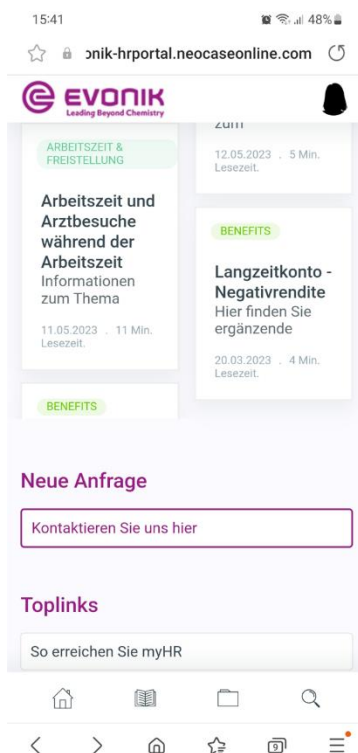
15:41

48%

onik-hrportal.neocaseonline.com

EVONIK
Leading Beyond Chemistry

ARBEITSZEIT & FREISTELLUNG

Arbeitszeit und Arztbesuche während der Arbeitszeit
Informationen zum Thema

11.05.2023 . 11 Min. Lesezeit.

zum

12.05.2023 . 5 Min. Lesezeit.

BENEFITS

Langzeitkonto - Negativrendite
Hier finden Sie ergänzende

20.03.2023 . 4 Min. Lesezeit.

BENEFITS

Neue Anfrage

Kontaktieren Sie uns hier

Toplinks

So erreichen Sie myHR

9